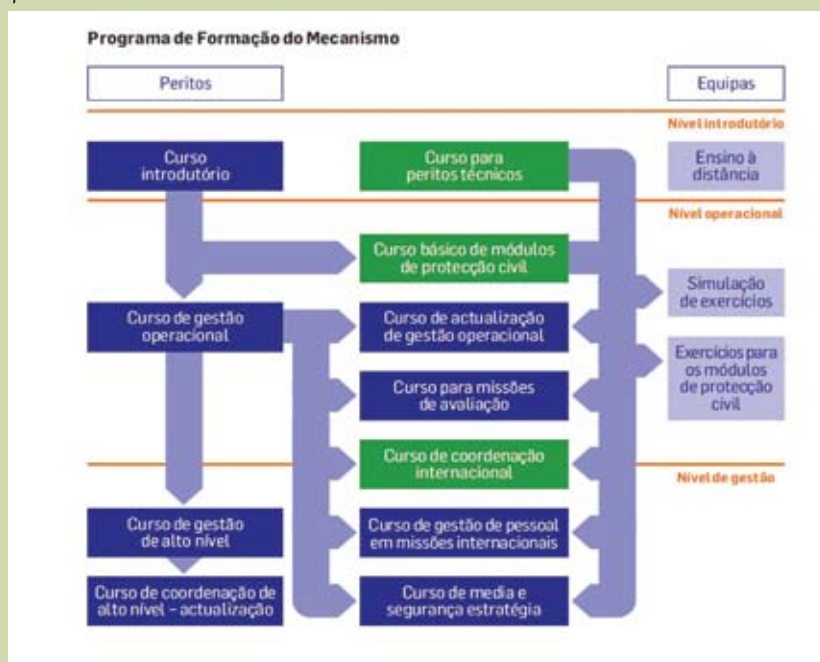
Programa de Formação do Mecanismo

Peritos

Equipas

Nível introdutório

Curso introdutório

Curso para peritos técnicos

Ensino à distância

Nível operacional

Curso básico de módulos de protecção civil

Simulação de exercícios

Curso de gestão operacional

Curso de actualização de gestão operacional

Exercícios para os módulos de protecção civil

Curso para missões de avaliação

Curso de coordenação internacional

Nível de gestão

Curso de gestão de alto nível

Curso de gestão de pessoal em missões internacionais

Curso de coordenação de alto nível – actualização

Curso de media e segurança estratégia